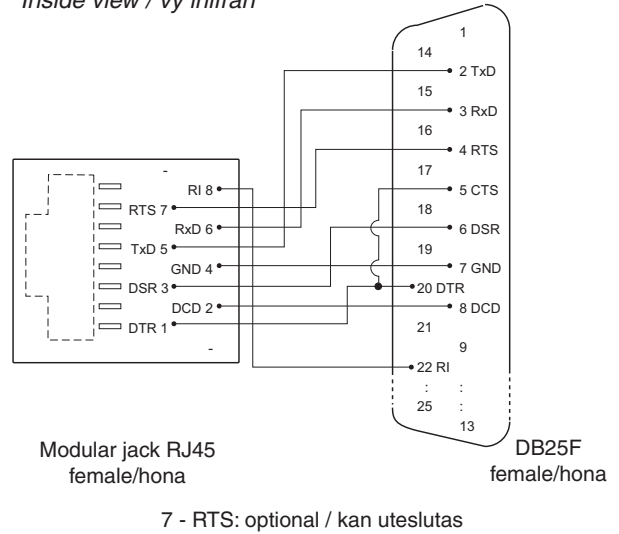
Inside view / Vy inifrån

1
14
2 TxD
15
3 RxD
16
4 RTS
17
5 CTS
18
6 DSR
19
7 GND
20 DTR
8 DCD
21
9
22 RI
:
:
25
:
13

RI 8
RTS 7
RxD 6
TxD 5
GND 4
DSR 3
DCD 2
DTR 1

Modular jack RJ45
female/hona

DB25F
female/hona

7 - RTS: optional / kan uteslutas